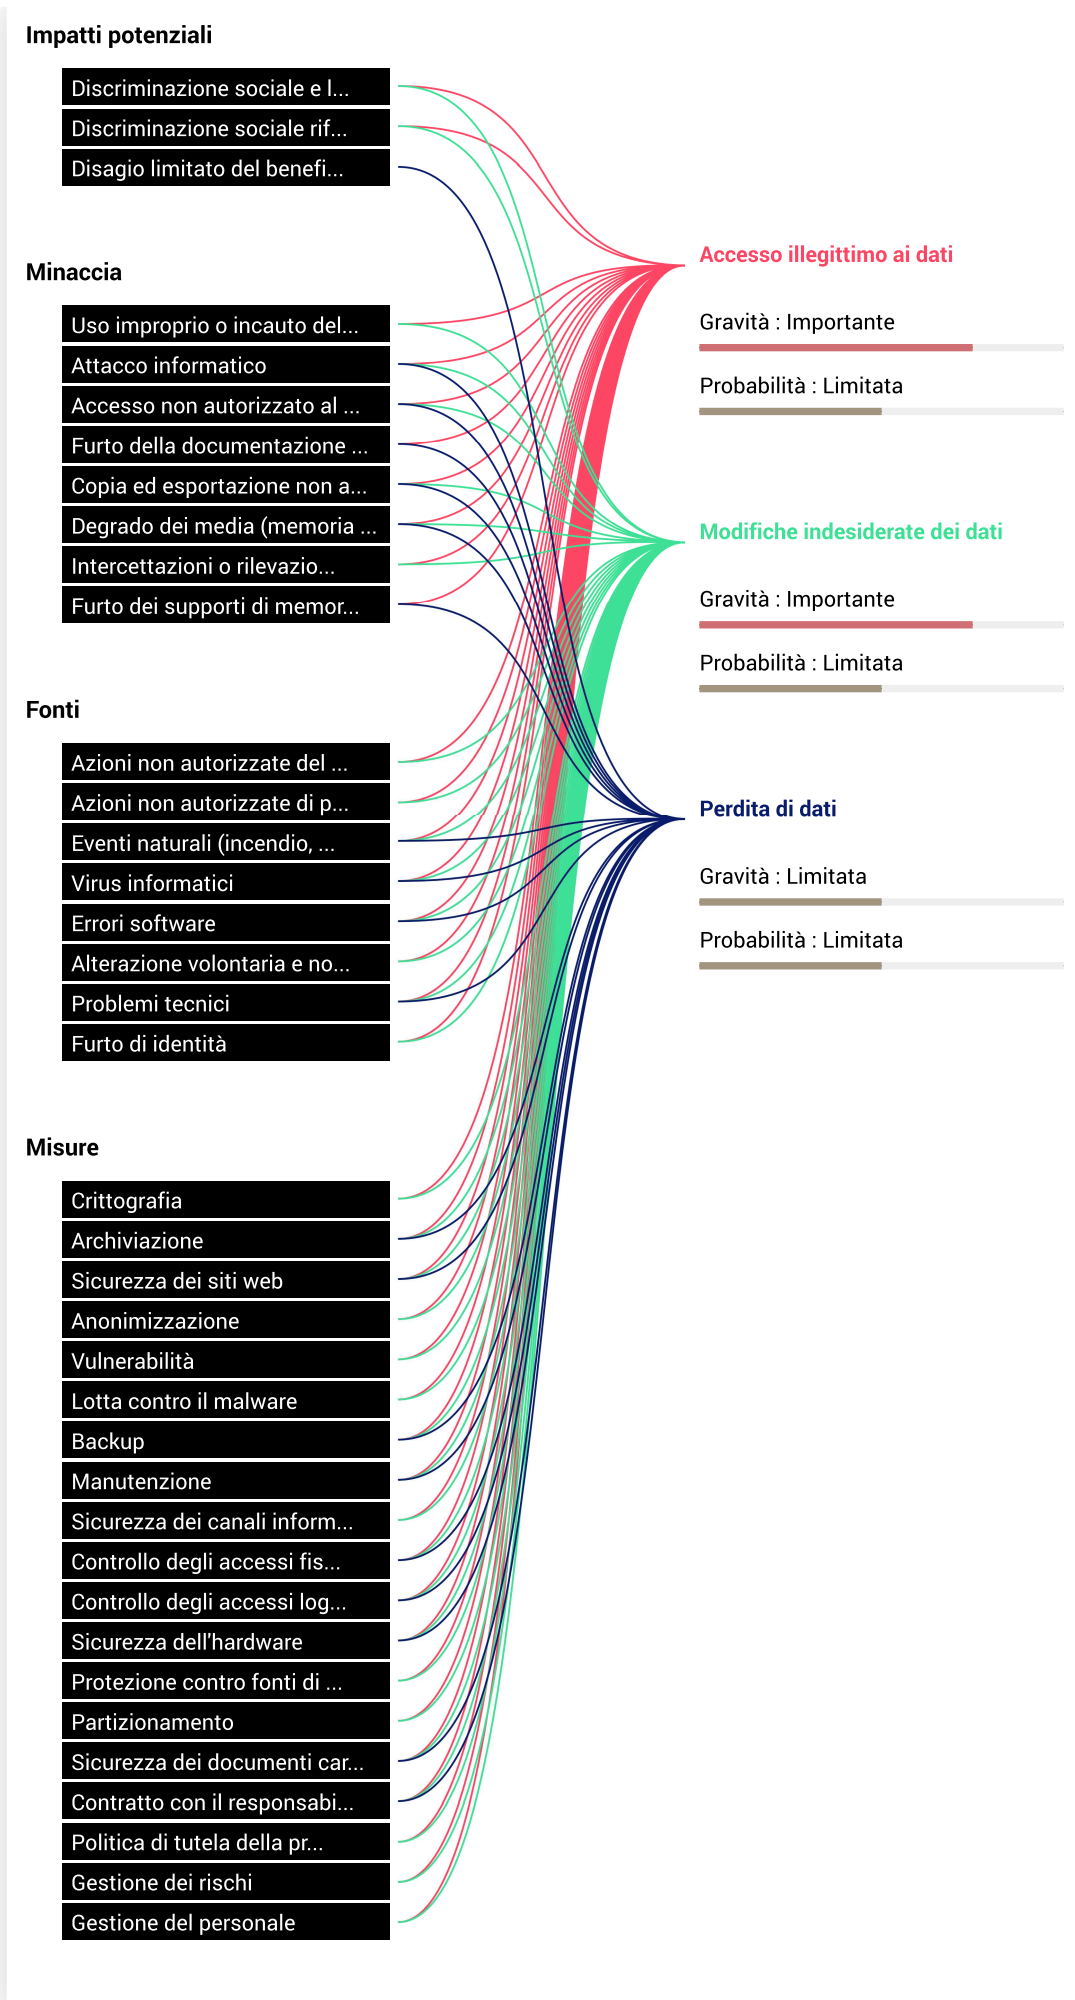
Impatti potenziali

Discriminazione sociale e l...

Discriminazione sociale rif...

Disagio limitato del benefi...

Minaccia

Uso improprio o incauto del...

Attacco informatico

Accesso non autorizzato al ...

Furto della documentazione ...

Copia ed esportazione non a...

Degrado dei media (memoria ...

Intercettazioni o rilevazio...

Furto dei supporti di memor...

Fonti

Azioni non autorizzate del ...

Azioni non autorizzate di p...

Eventi naturali (incendio, ...

Virus informatici

Errori software

Alterazione volontaria e no...

Problemi tecnici

Furto di identità

Misure

Crittografia

Archiviazione

Sicurezza dei siti web

Anonimizzazione

Vulnerabilità

Lotta contro il malware

Backup

Manutenzione

Sicurezza dei canali inform...

Controllo degli accessi fis...

Controllo degli accessi log...

Sicurezza dell'hardware

Protezione contro fonti di ...

Partizionamento

Sicurezza dei documenti car...

Contratto con il responsabi...

Politica di tutela della pr...

Gestione dei rischi

Gestione del personale

Accesso illegittimo ai dati

Gravità : Importante

Probabilità : Limitata

Modifiche indesiderate dei dati

Gravità : Importante

Probabilità : Limitata

Perdita di dati

Gravità : Limitata

Probabilità : Limitata